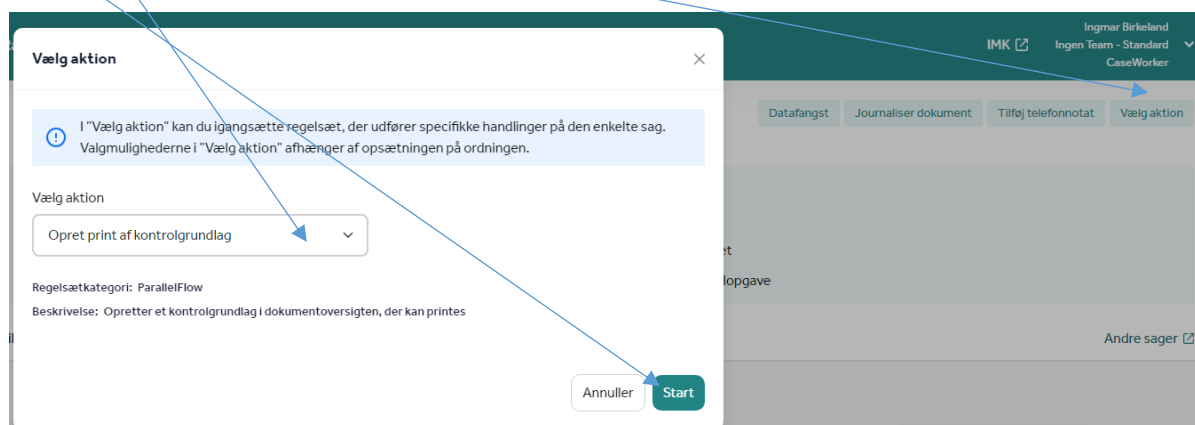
Vælg aktion

I "Vælg aktion" kan du igangsætte regelsæt, der udfører specifikke handlinger på den enkelte sag. Valgmulighederne i "Vælg aktion" afhænger af opsætningen på ordningen.

Vælg aktion

Opret print af kontrolgrundlag

Regelsætkategori: ParallelFlow

Beskrivelse: Opretter et kontrolgrundlag i dokumentoversigten, der kan printes

Annuller Start

IMK

Ingmar Birkeland
Ingen Team - Standard
CaseWorker

Datafangst Journaliser dokument Tilføj telefonnotat Vælg aktion

et

lopgave

Andre sager